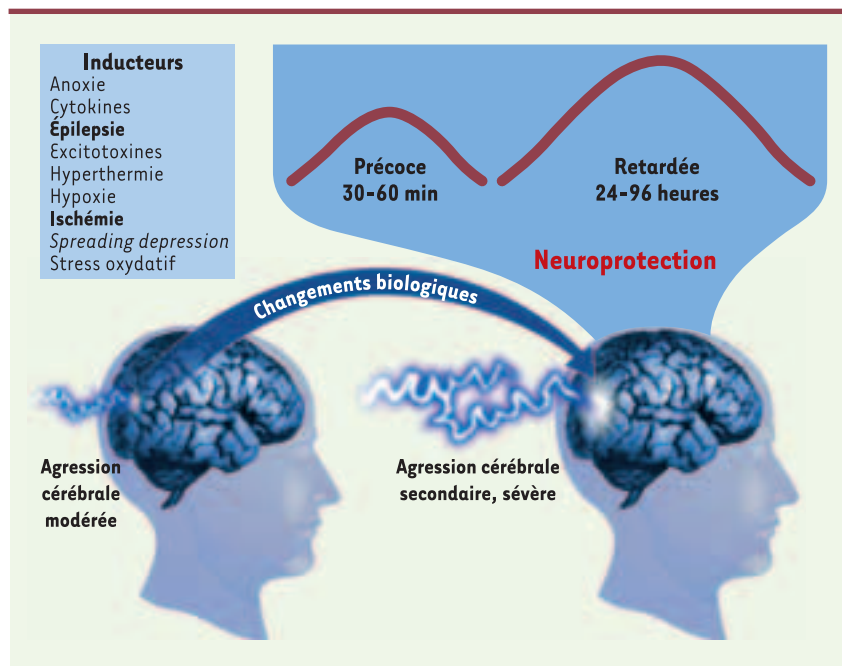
Inducteurs
Anoxie
Cytokines
Épilepsie
Excitotoxines
Hyperthermie
Hypoxie
Ischémie
Spreading depression
Stress oxydatif

Précoce
30-60 min

Retardée
24-96 heures

Neuroprotection

Changements biologiques

Agression cérébrale modérée

Agression cérébrale secondaire, sévère